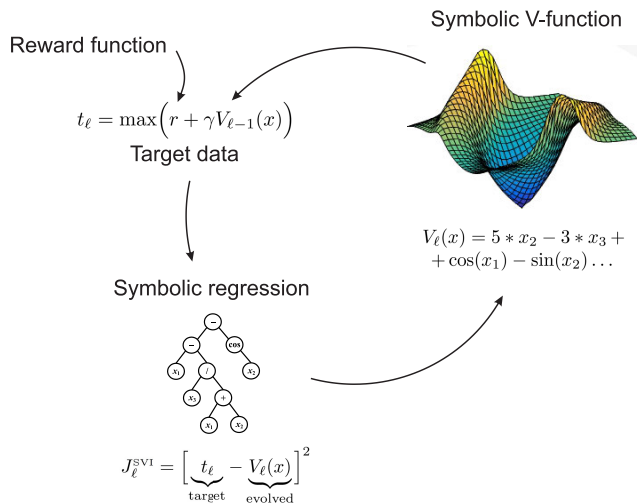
Symbolic V-function

Reward function

$t_\ell = \max\Big(r + \gamma V_{\ell-1}(x)\Big)$

Target data

$V_\ell(x) = 5 * x_2 - 3 * x_3 + + \cos(x_1) - \sin(x_2) \ldots$

Symbolic regression

–

–

cos

$x_1$

/

$x_2$

$x_3$

+

$x_1$

$x_3$

$J_\ell^{\text{SVI}} = \Big[\underbrace{t_\ell}_{\text{target}} - \underbrace{V_\ell(x)}_{\text{evolved}}\Big]^2$